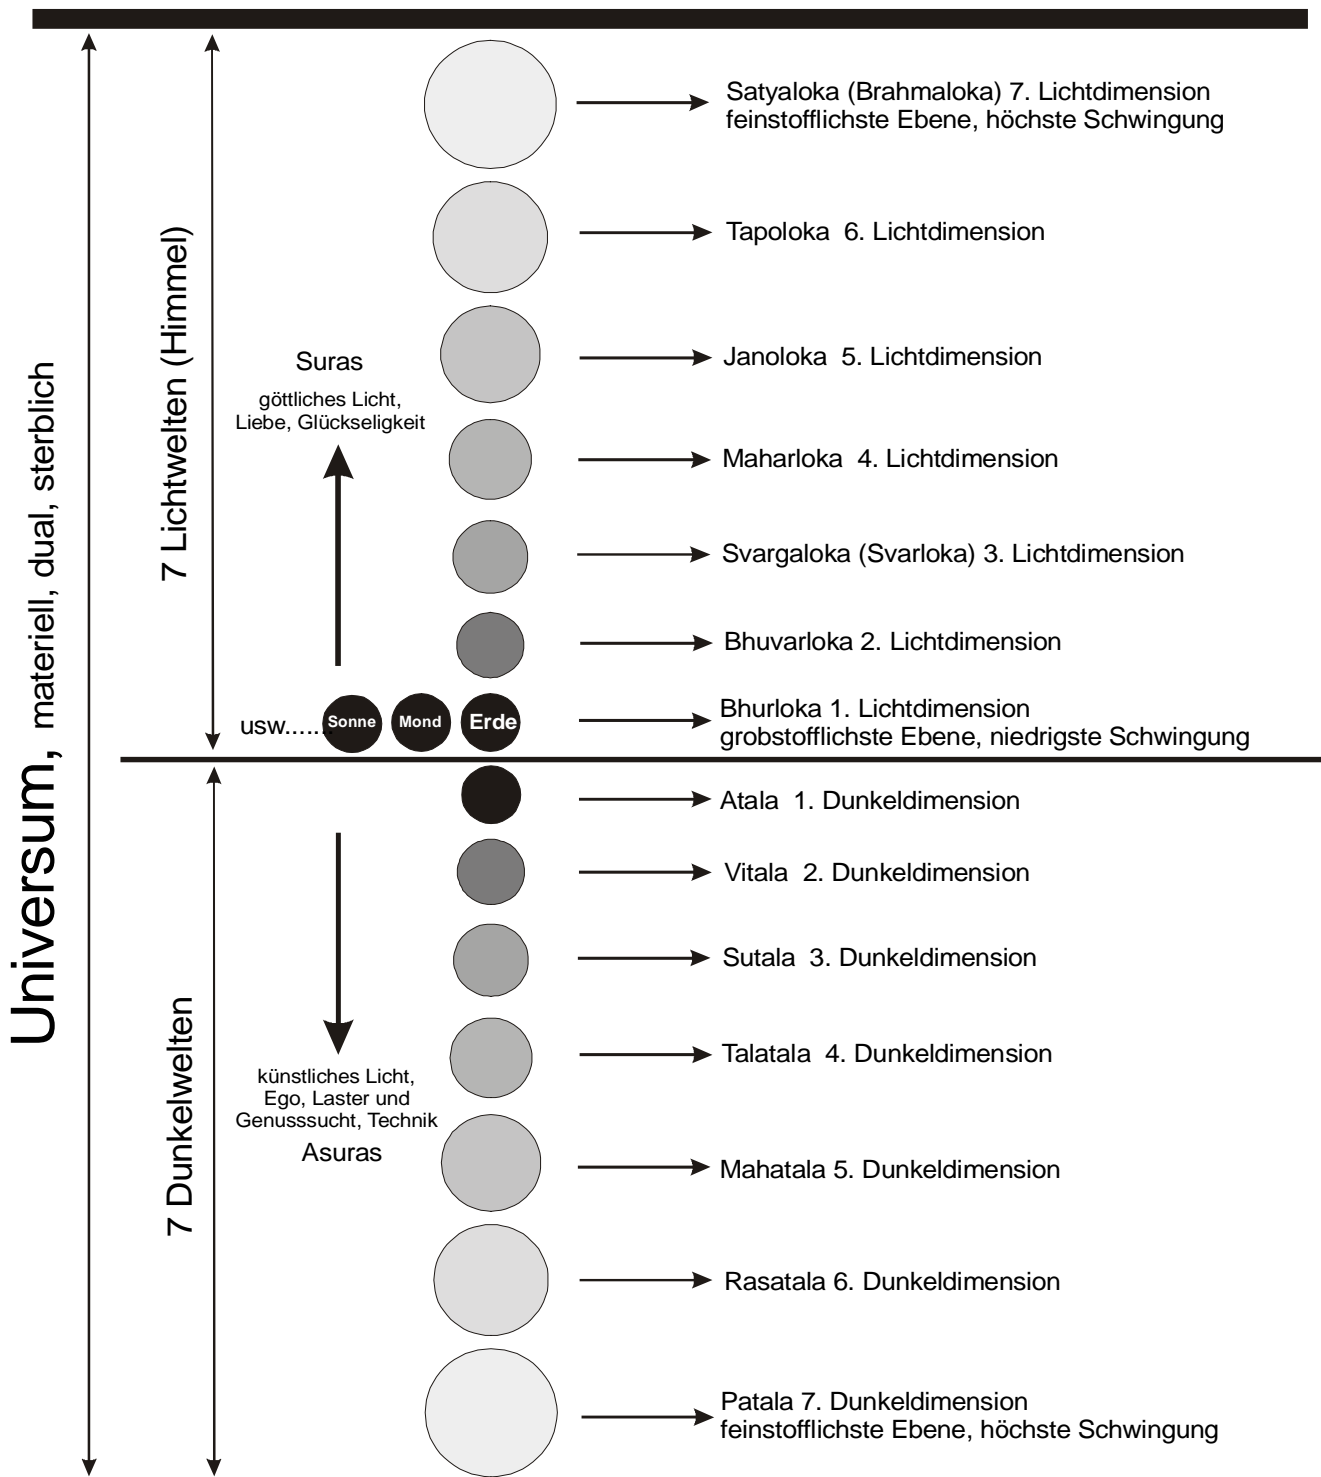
Universum, materiell, dual, sterblich

7 Lichtwelten (Himmel)

Satyaloka (Brahmaloka) 7. Lichtdimension feinstofflichste Ebene, höchste Schwingung

Tapoloka 6. Lichtdimension

Suras

göttliches Licht, Liebe, Glückseligkeit

Janoloka 5. Lichtdimension

Maharloka 4. Lichtdimension

Svargaloka (Svarloka) 3. Lichtdimension

Bhuvarloka 2. Lichtdimension

usw..... Sonne Mond Erde

Bhurloka 1. Lichtdimension grobstofflichste Ebene, niedrigste Schwingung

7 Dunkelwelten

Atala 1. Dunkeldimension

Vitala 2. Dunkeldimension

Sutala 3. Dunkeldimension

Talatala 4. Dunkeldimension

künstliches Licht, Ego, Laster und Genusssucht, Technik

Asuras

Mahatala 5. Dunkeldimension

Rasatala 6. Dunkeldimension

Patala 7. Dunkeldimension feinstofflichste Ebene, höchste Schwingung